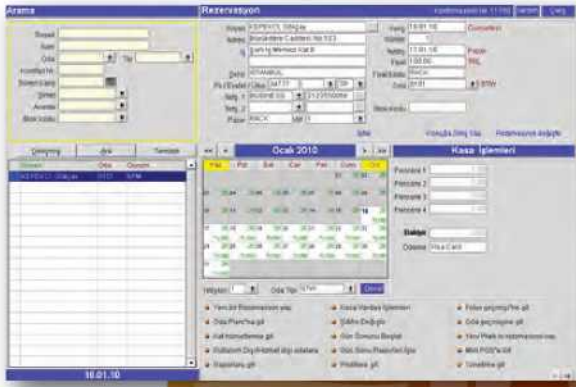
Arama

Soyad
Ad
Oda
Tip
Konfirm Nr.
Şirket
Acenta
Blok kodu

Değiştir
Ara
Temizle

| Soyadı | Oda | Durum |
|---|---|---|
| KEPEKCI, Gökçay | 0101 | BFM |

16.01.10

Rezervasyon

Soyad KEPEKCI, Gökçay
Adres Büyükdere Caddesi No:123
Şişli İş Merkezi Kat:8
Şehir İSTANBUL
Geliş 16.01.10
Gece 1
Ayrılış 17.01.10
Fiyat 100.00
Fiyat kodu RACK
Oda 0101
Tip BFM
Blok kodu

Ocak 2010

| Pzt | Sal | Çar | Per | Cum | Cmt | Paz |
|---|---|---|---|---|---|---|

Kasa İşlemleri

Pencere 1
Pencere 2
Pencere 3
Pencere 4
Bakiye
Ödeme Visa Card

Yeni bir Rezervasyon yap
Oda Planı'na git
Kat Hizmetlerine git
Rezervasyon git
Kasa Hareket İşlemleri
Gece Durumu Başlat
Gün Sonu Raporları
Profillere git
Folyo geçmişi'ne git
Oda geçmişine git
Yeni Rack ve rezervasyon
Mini POS'a Git
Yöneticiye git

Çıkış